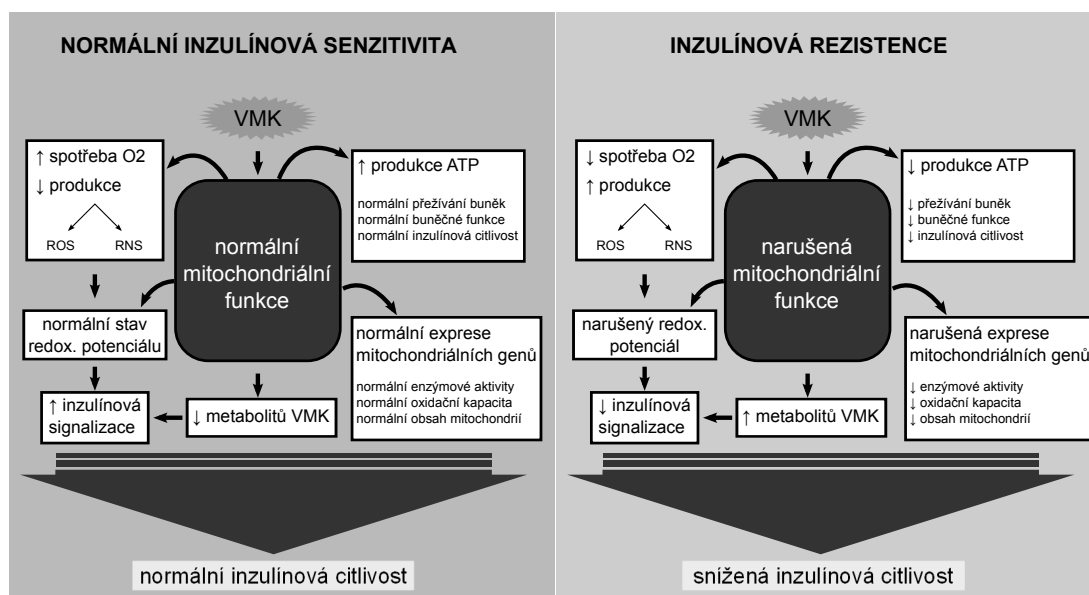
NORMÁLNÍ INZULÍNOVÁ SENZITIVITA

VMK

↑ spotřeba O2
↓ produkce
ROS RNS

↑ produkce ATP
normální přežívání buněk
normální buněčné funkce
normální inzulínová citlivost

normální mitochondriální funkce

normální stav redox. potenciálu

normální exprese mitochondriálních genů
normální enzýmové aktivity
normální oxidační kapacita
normální obsah mitochondrií

↑ inzulínová signalizace

↓ metabolitů VMK

normální inzulínová citlivost

INZULÍNOVÁ REZISTENCE

VMK

↓ spotřeba O2
↑ produkce
ROS RNS

↓ produkce ATP
↓ přežívání buněk
↓ buněčné funkce
↓ inzulínová citlivost

narušená mitochondriální funkce

narušený redox. potenciál

narušená exprese mitochondriálních genů
↓ enzýmové aktivity
↓ oxidační kapacita
↓ obsah mitochondrií

↓ inzulínová signalizace

↑ metabolitů VMK

snížená inzulínová citlivost